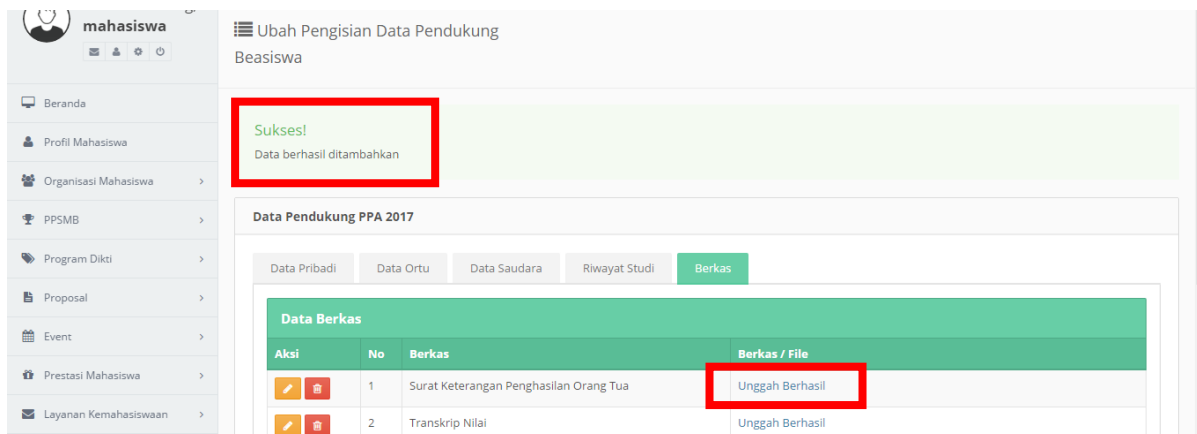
mahasiswa

Beranda
Profil Mahasiswa
Organisasi Mahasiswa
PPSMB
Program Dikti
Proposal
Event
Prestasi Mahasiswa
Layanan Kemahasiswaan

Ubah Pengisian Data Pendukung Beasiswa

Sukses!
Data berhasil ditambahkan

Data Pendukung PPA 2017

Data Pribadi | Data Ortu | Data Saudara | Riwayat Studi | Berkas

Data Berkas

| Aksi | No | Berkas | Berkas / File |
|---|---|---|---|
| | 1 | Surat Keterangan Penghasilan Orang Tua | Unggah Berhasil |
| | 2 | Transkrip Nilai | Unggah Berhasil |